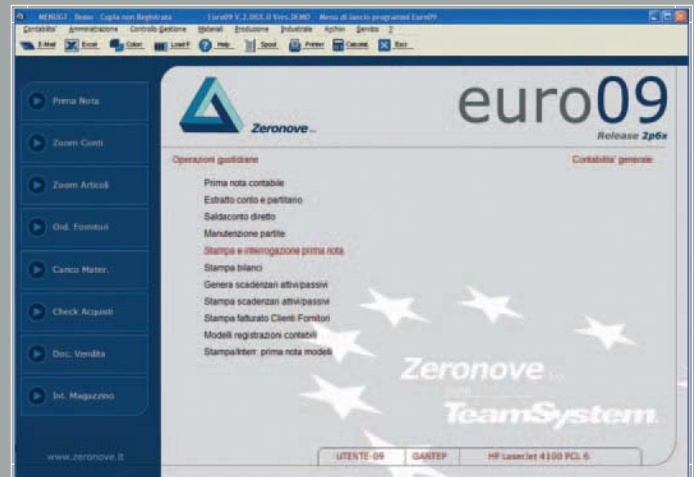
MENUG1 Demo - Copia non Registrata - Euro09 V.2.08X.0 Vers.DEMO - Menu di lancio programmi Euro09

Contabilita' Amministrazione Controllo Gestione Materiali Produzione Industriale Archivi Servizio ?

E-Mail Excel Color Load F Help Spool Printer Calcolat. Esci

Prima Nota

Zoom Conti

Zoom Articoli

Ord. Fornitori

Carico Mater.

Check Acquisti

Doc. Vendita

Int. Magazzino

www.zeronove.it

Zeronove

euro09

Release 2p6x

Operazioni giornaliere

Contabilita' generale

Prima nota contabile

Estratto conto e partitario

Saldaconto diretto

Manutenzione partite

Stampa e interrogazione prima nota

Stampa bilanci

Genera scadenzari attivi/passivi

Stampa scadenzari attivi/passivi

Stampa fatturato Clienti Fornitori

Modelli registrazioni contabili

Stampa/interr. prima nota modelli

Zeronove

TeamSystem

UTENTE-09

GANTEP

HP LaserJet 4100 PCL 6